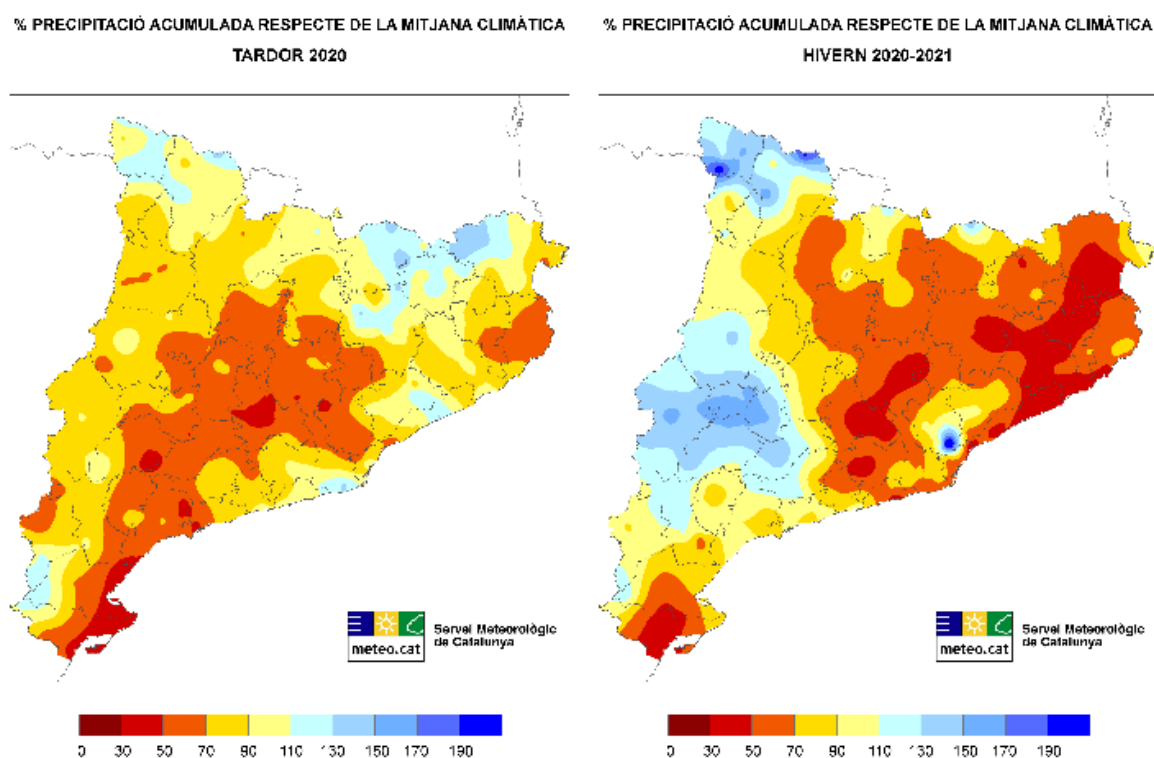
% PRECIPITACIÓ ACUMULADA RESPECTE DE LA MITJANA CLIMÀTICA
TARDOR 2020

meteo.cat
Servei Meteorològic de Catalunya

0 30 50 70 90 110 130 150 170 190

% PRECIPITACIÓ ACUMULADA RESPECTE DE LA MITJANA CLIMÀTICA
HIVERN 2020-2021

meteo.cat
Servei Meteorològic de Catalunya

0 30 50 70 90 110 130 150 170 190